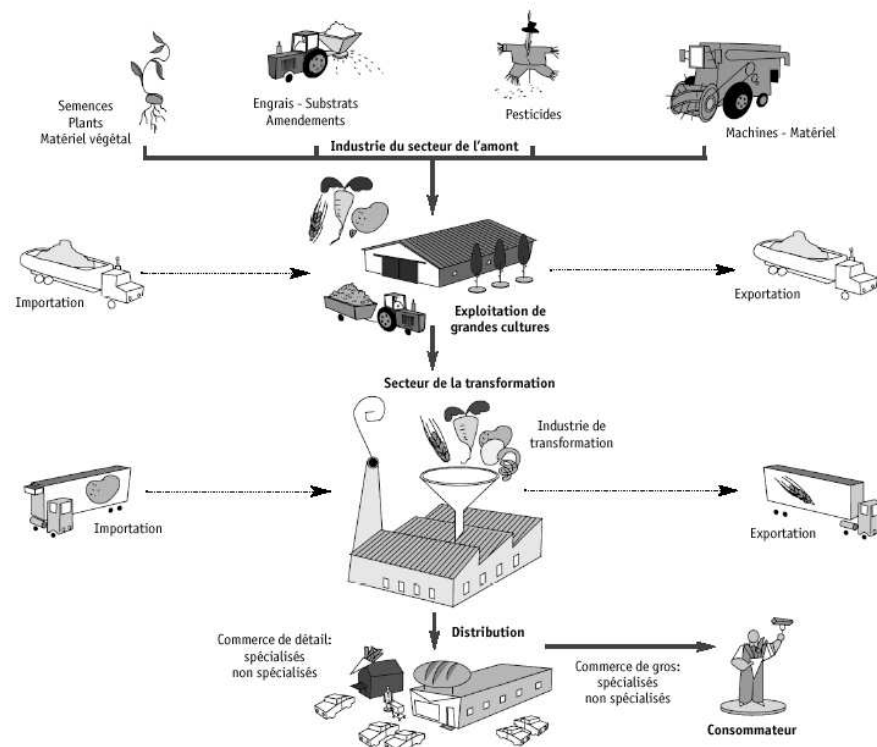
Semences
Plants
Matériel végétal

Engrais - Substrats
Amendements

Pesticides

Machines - Matériel

Industrie du secteur de l'amont

Importation

Exploitation de grandes cultures

Exportation

Secteur de la transformation

Industrie de transformation

Importation

Exportation

Commerce de détail:
spécialisés
non spécialisés

Distribution

Commerce de gros:
spécialisés
non spécialisés

Consommateur